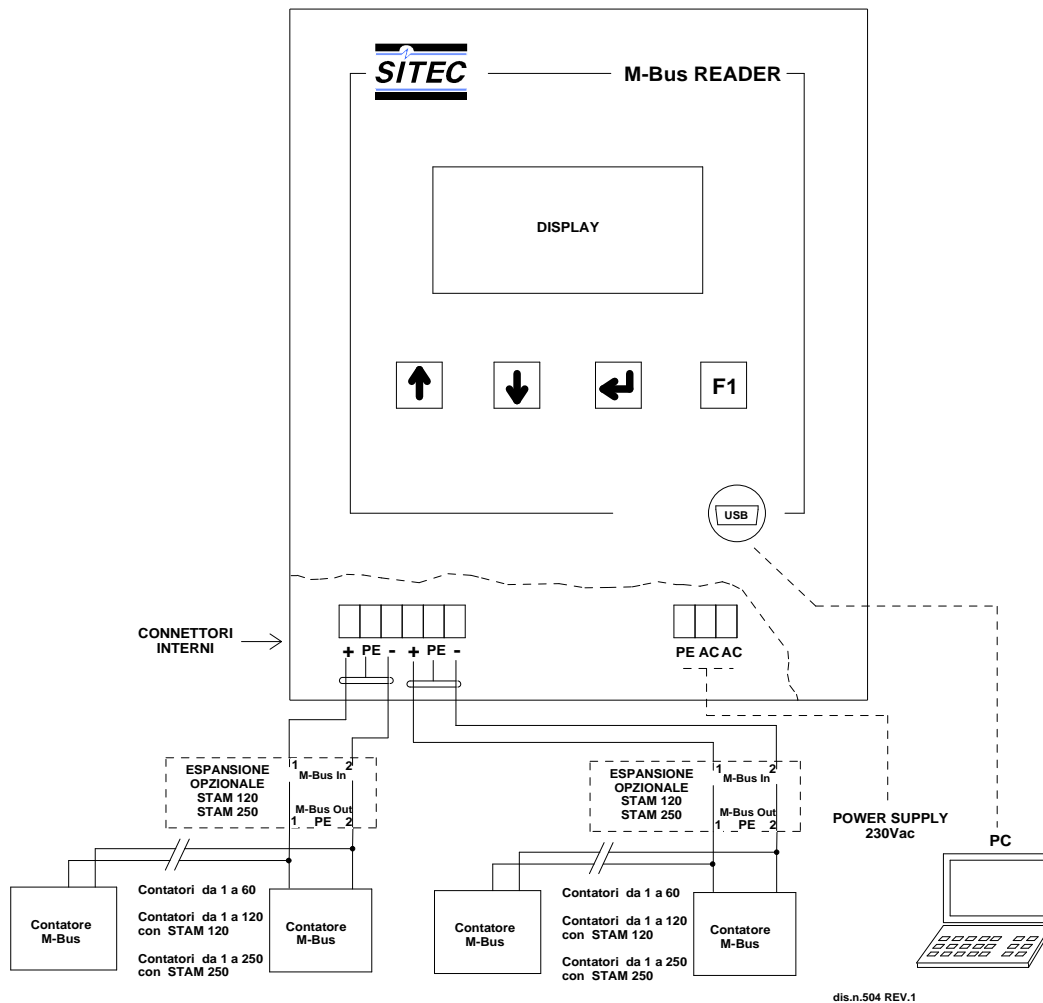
SITEC

M-Bus READER

DISPLAY

F1

USB

CONNETTORI INTERNI

+ PE - + PE -

PE AC AC

ESPANSIONE OPZIONALE
STAM 120
STAM 250

1 2
M-Bus In

M-Bus Out
1 PE 2

ESPANSIONE OPZIONALE
STAM 120
STAM 250

1 2
M-Bus In

M-Bus Out
1 PE 2

POWER SUPPLY
230Vac

PC

Contatore M-Bus

Contatori da 1 a 60

Contatori da 1 a 120 con STAM 120

Contatori da 1 a 250 con STAM 250

Contatore M-Bus

Contatore M-Bus

Contatori da 1 a 60

Contatori da 1 a 120 con STAM 120

Contatori da 1 a 250 con STAM 250

Contatore M-Bus

dis.n.504 REV.1